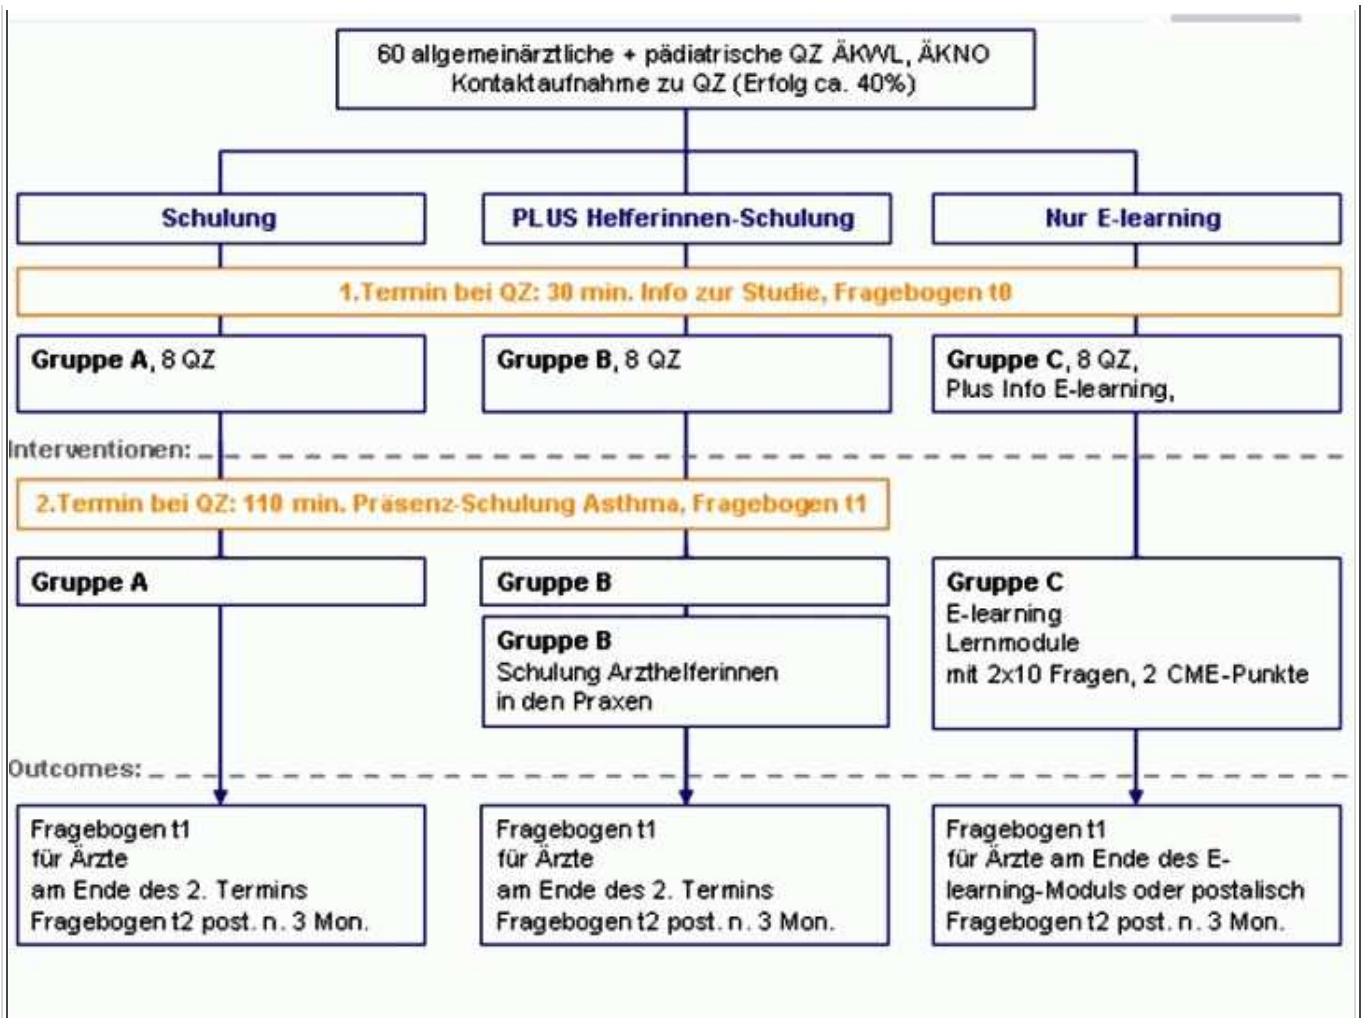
60 allgemeinärztliche + pädiatrische QZ ÄKWL, ÄKNO
Kontaktaufnahme zu QZ (Erfolg ca. 40%)

Schulung

PLUS Helferinnen-Schulung

Nur E-learning

1.Termin bei QZ: 30 min. Info zur Studie, Fragebogen t0

Gruppe A, 8 QZ

Gruppe B, 8 QZ

Gruppe C, 8 QZ,
Plus Info E-learning,

Interventionen:

2.Termin bei QZ: 110 min. Präsenz-Schulung Asthma, Fragebogen t1

Gruppe A

Gruppe B

Gruppe B
Schulung Arzthelferinnen in den Praxen

Gruppe C
E-learning
Lernmodule
mit 2x10 Fragen, 2 CME-Punkte

Outcomes:

Fragebogen t1
für Ärzte
am Ende des 2. Termins
Fragebogen t2 post. n. 3 Mon.

Fragebogen t1
für Ärzte
am Ende des 2. Termins
Fragebogen t2 post. n. 3 Mon.

Fragebogen t1
für Ärzte am Ende des E-learning-Moduls oder postalisch
Fragebogen t2 post. n. 3 Mon.